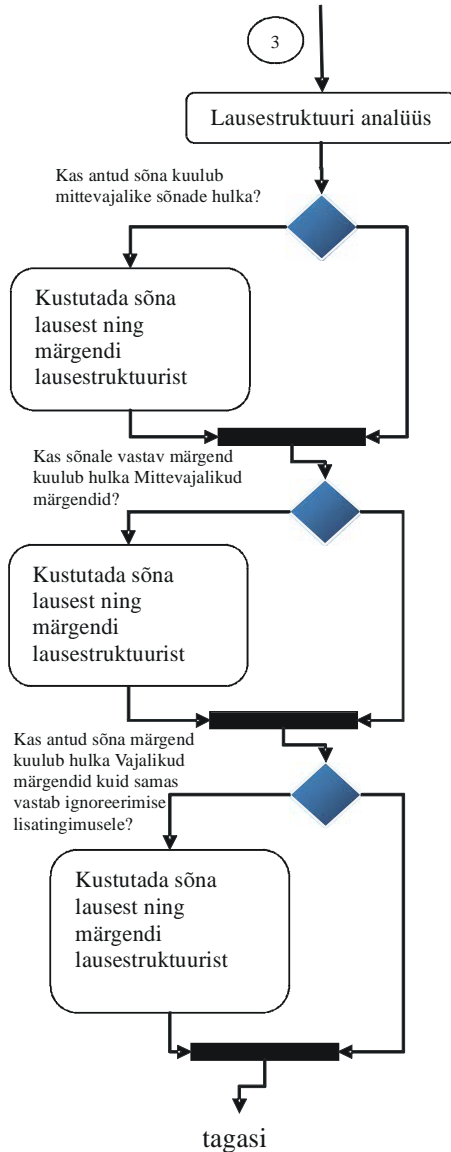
3

Lausestruktuuri analüüs

Kas antud sõna kuulub mittevajalike sõnade hulka?

Kustutada sõna lausest ning märgendi lausestruktuurist

Kas sõnale vastav märgend kuulub hulka Mittevajalikud märgendid?

Kustutada sõna lausest ning märgendi lausestruktuurist

Kas antud sõna märgend kuulub hulka Vajalikud märgendid kuid samas vastab ignoreerimise lisatingimusele?

Kustutada sõna lausest ning märgendi lausestruktuurist

tagasi